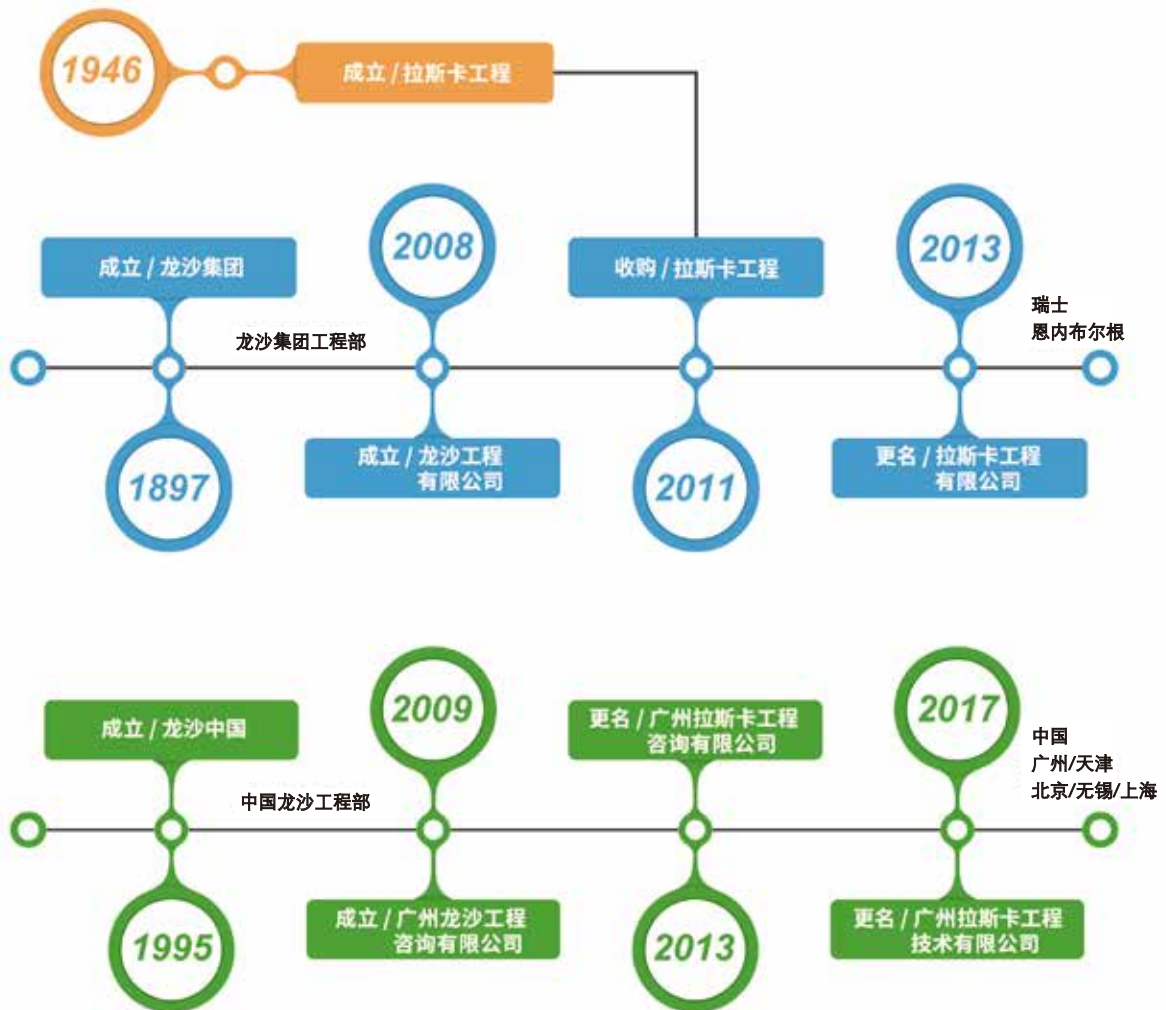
1946

成立 / 拉斯卡工程

成立 / 龙沙集团

2008

收购 / 拉斯卡工程

2013

瑞士
恩内布尔根

龙沙集团工程部

1897

成立 / 龙沙工程有限公司

2011

更名 / 拉斯卡工程有限公司

成立 / 龙沙中国

2009

更名 / 广州拉斯卡工程咨询有限公司

2017

中国
广州/天津
北京/无锡/上海

中国龙沙工程部

1995

成立 / 广州龙沙工程咨询有限公司

2013

更名 / 广州拉斯卡工程技术有限公司